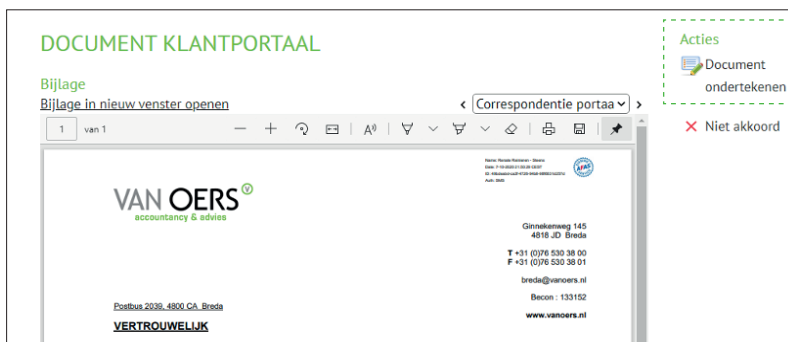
DOCUMENT KLANTPORTAAL

Bijlage

Bijlage in nieuw venster openen

‹ Correspondentie portaa ›

1 van 1

Acties

Document ondertekenen

× Niet akkoord

Name: Renate Romeron - Stoeto
Date: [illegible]
ID: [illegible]
Auth: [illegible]

VAN OERS
accountancy & advies

Ginnekenweg 145
4818 JD Breda

T +31 (0)76 530 38 00
F +31 (0)76 530 38 01

breda@vanoers.nl

Becon : 133152

www.vanoers.nl

Postbus 2039, 4800 CA Breda

VERTROUWELIJK